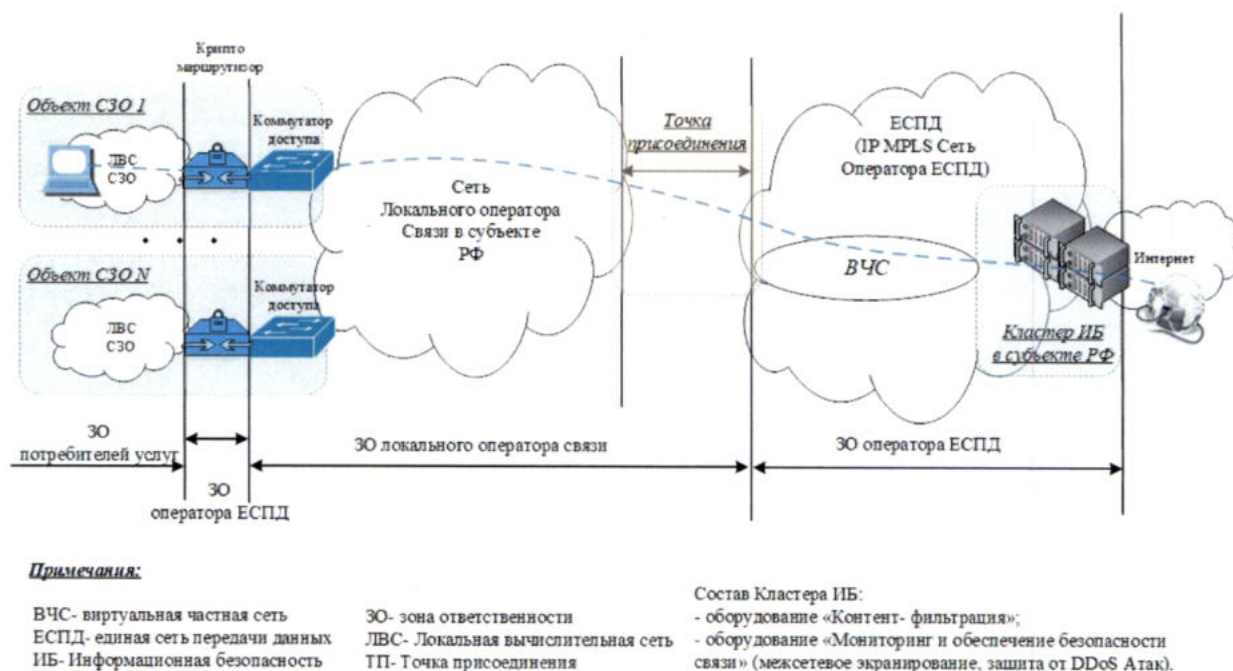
Крипто маршрутизатор

Объект СЗО 1

ЛВС СЗО

Коммутатор доступа

Объект СЗО N

ЛВС СЗО

Коммутатор доступа

Сеть Локального оператора Связи в субъекте РФ

Точка присоединения

ЕСПД (IP MPLS Сеть Оператора ЕСПД)

ВЧС

Интернет

Кластер ИБ в субъекте РФ

ЗО потребителей услуг

ЗО оператора ЕСПД

ЗО локального оператора связи

ЗО оператора ЕСПД

Примечания:

ВЧС- виртуальная частная сеть
ЕСПД- единая сеть передачи данных
ИБ- Информационная безопасность

ЗО- зона ответственности
ЛВС- Локальная вычислительная сеть
ТП- Точка присоединения

Состав Кластера ИБ:
- оборудование «Контент- фильтрация»;
- оборудование «Мониторинг и обеспечение безопасности связи» (межсетевое экранирование, защита от DDoS Атак).